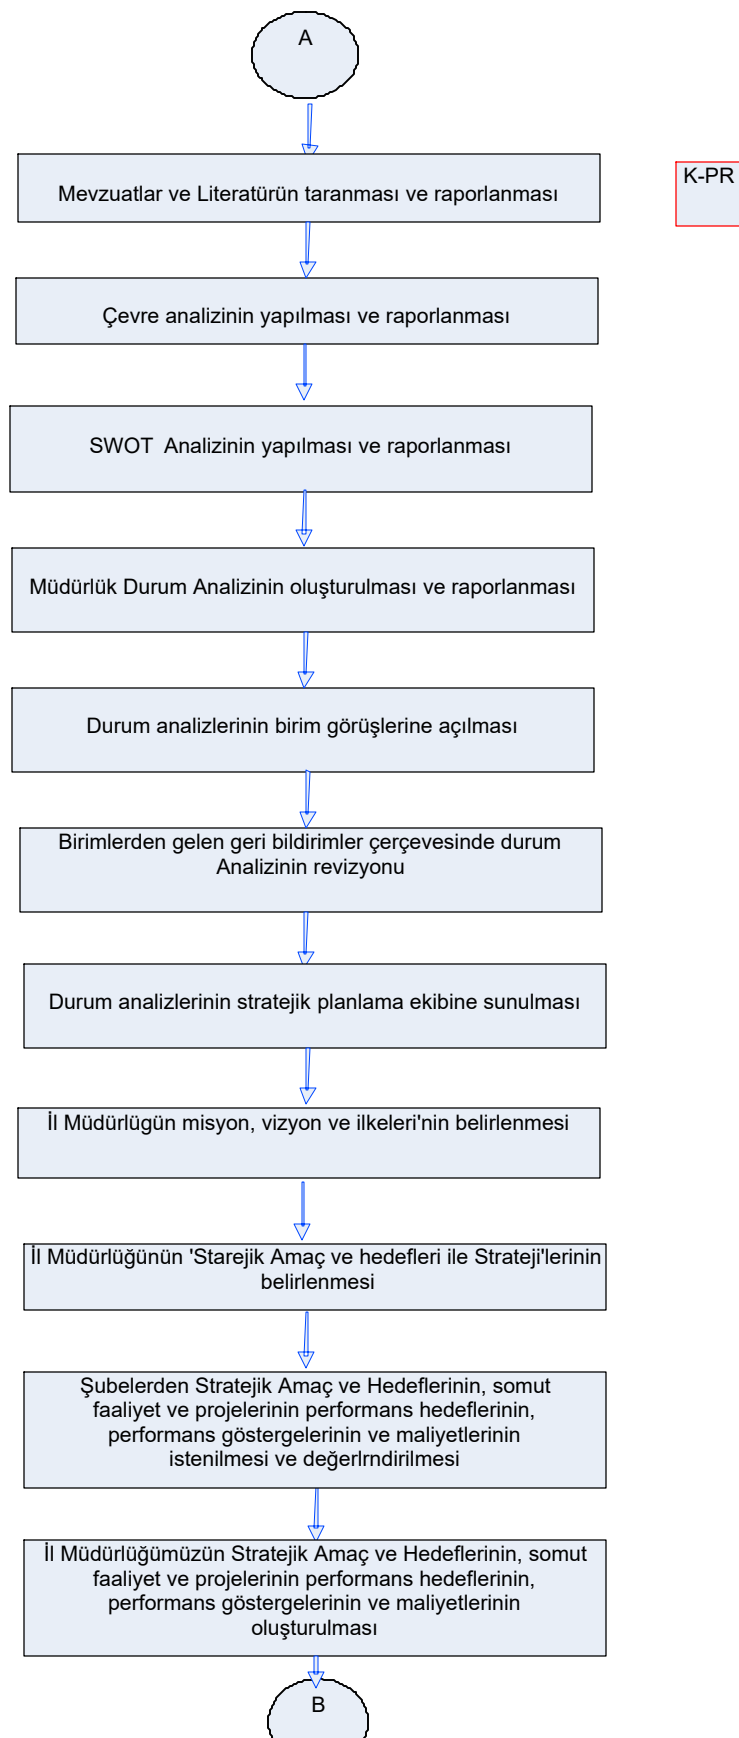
A

Mevzuatlar ve Literatürün taranması ve raporlanması

K-PR

Çevre analizinin yapılması ve raporlanması

SWOT Analizinin yapılması ve raporlanması

Müdürlük Durum Analizinin oluşturulması ve raporlanması

Durum analizlerinin birim görüşlerine açılması

Birimlerden gelen geri bildirimler çerçevesinde durum Analizinin revizyonu

Durum analizlerinin stratejik planlama ekibine sunulması

İl Müdürlügün misyon, vizyon ve ilkeleri'nin belirlenmesi

İl Müdürlüğünün 'Starejik Amaç ve hedefleri ile Strateji'lerinin belirlenmesi

Şubelerden Stratejik Amaç ve Hedeflerinin, somut faaliyet ve projelerinin performans hedeflerinin, performans göstergelerinin ve maliyetlerinin istenilmesi ve değerlrndirilmesi

İl Müdürlüğümüzün Stratejik Amaç ve Hedeflerinin, somut faaliyet ve projelerinin performans hedeflerinin, performans göstergelerinin ve maliyetlerinin oluşturulması

B